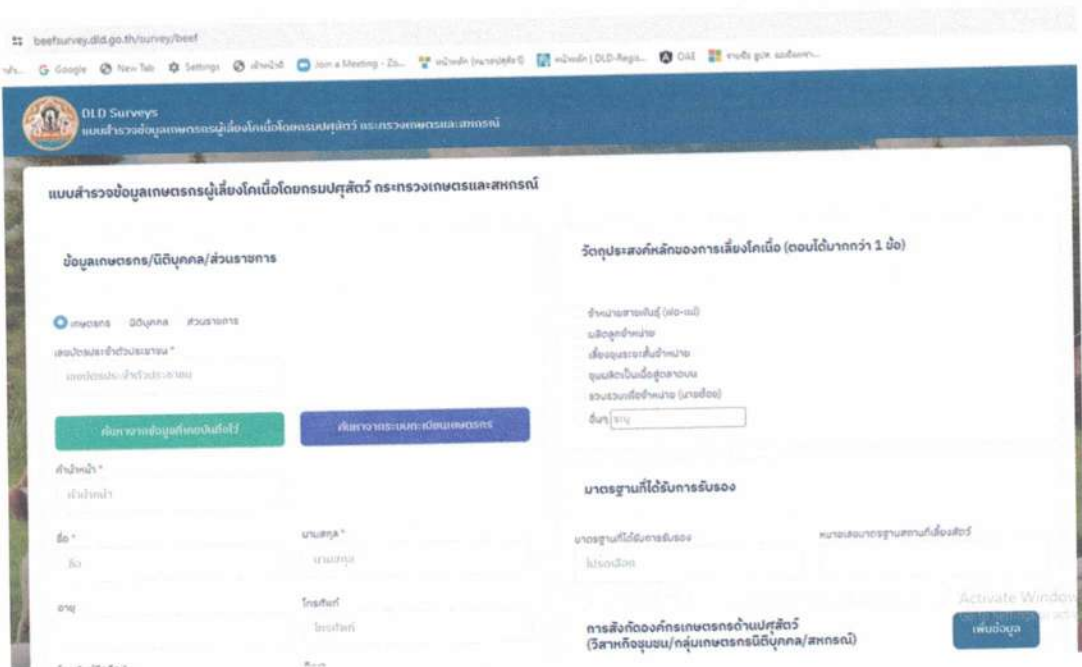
beefsurvey.dld.go.th/survey/beef

G Google  New Tab  Settings  Join a Meeting - Zo...  OIE

DLD Surveys
แบบสำรวจข้อมูลเกษตรกรผู้เลี้ยงโคเนื้อโดยกรมปศุสัตว์ กระทรวงเกษตรและสหกรณ์

แบบสำรวจข้อมูลเกษตรกรผู้เลี้ยงโคเนื้อโดยกรมปศุสัตว์ กระทรวงเกษตรและสหกรณ์

ข้อมูลเกษตรกร/นิติบุคคล/ส่วนราชการ

เกษตรกร  นิติบุคคล  ส่วนราชการ

เลขประจำตัวประชาชน *

เลขประจำตัวประชาชน

ค้นหาจากข้อมูลที่เคยบันทึกไว้

ค้นหาจากระบบทะเบียนเกษตรกร

คำนำหน้า *

คำนำหน้า

ชื่อ *

ชื่อ

นามสกุล *

นามสกุล

อายุ

โทรศัพท์

โทรศัพท์

วัตถุประสงค์หลักของการเลี้ยงโคเนื้อ (ตอบได้มากกว่า 1 ข้อ)

จำหน่ายสายพันธุ์ (พ่อ-แม่)
ผลิตลูกจำหน่าย
เลี้ยงขุนระยะสั้นจำหน่าย
ขุนผลิตเป็นเนื้อสู่ตลาดบน
รวบรวมเพื่อจำหน่าย (นายฮ้อย)
อื่นๆ ระบุ

มาตรฐานที่ได้รับการรับรอง

มาตรฐานที่ได้รับการรับรอง

โปรดเลือก

หมายเลขมาตรฐานสถานที่เลี้ยงสัตว์

การสังกัดองค์กรเกษตรกรด้านปศุสัตว์ (วิสาหกิจชุมชน/กลุ่มเกษตรกรนิติบุคคล/สหกรณ์)

เพิ่มข้อมูล

Activate Window